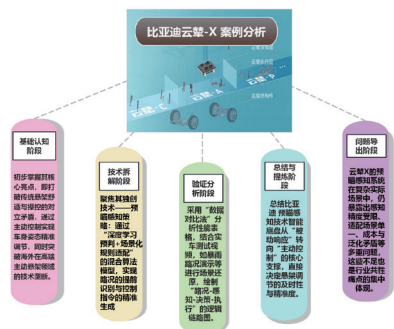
比亚迪云辇-X 案例分析

基础认知阶段

初步掌握其核心亮点，即打破传统悬架舒适与操控的对立矛盾，通过主动控制实现车身姿态精准调节，同时突破海外在高端主动悬架领域的技术垄断。

技术拆解阶段

聚焦其独创技术——预瞄和预知：通过"深度学习预判+场景化规划适配"的混合算法模型，实现路面的精确识别与控制指令的精准生成

验证分析阶段

采用"数据对比法"分析性能表格，结合实车测试视频，如横跨路况演示等进行场景还原，理解"预瞄-决策-执行"的逻辑链路。

总结与提炼阶段

总结比亚迪预瞄感知技术智能底盘从"被动响应"转向"主动控制"的核心支撑，直接决定悬架调节的及时性与精准度。

问题导出阶段

云辇X的预瞄感知系统在复杂实际场景中，仍需面临感知精度受限、适配场景单一、成本与泛化矛盾等多重问题，这些不足也是行业共性痛点的集中体现。